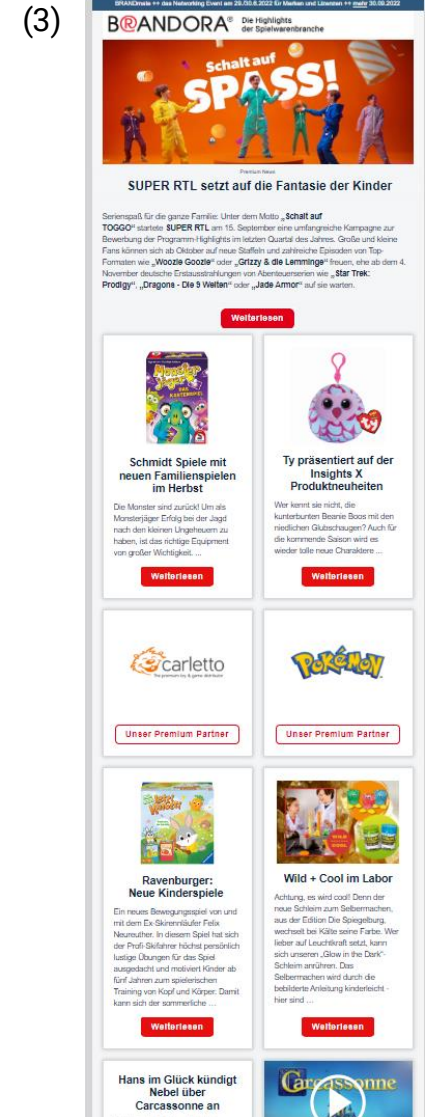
(3)

BRANDmate ++ das Networking Event am 29./30.6.2022 für Marken und Lizenzen ++ mehr 30.09.2022

BRANDORA® Die Highlights der Spielwarenbranche

Schalt auf SPASS!

Premium News

SUPER RTL setzt auf die Fantasie der Kinder

Serienspaß für die ganze Familie: Unter dem Motto „Schalt auf TOGGO" startete SUPER RTL am 15. September eine umfangreiche Kampagne zur Bewerbung der Programm-Highlights im letzten Quartal des Jahres. Große und kleine Fans können sich ab Oktober auf neue Staffeln und zahlreiche Episoden von Top-Formaten wie „Woozle Goozle" oder „Grizzy & die Lemminge" freuen, ehe ab dem 4. November deutsche Erstausstrahlungen von Abenteuerserien wie „Star Trek: Prodigy", „Dragons - Die 9 Welten" oder „Jade Armor" auf sie warten.

Weiterlesen

Schmidt Spiele mit neuen Familienspielen im Herbst

Die Monster sind zurück! Um als Monsterjäger Erfolg bei der Jagd nach den kleinen Ungeheuern zu haben, ist das richtige Equipment von großer Wichtigkeit. ...

Weiterlesen

Ty präsentiert auf der Insights X Produktneuheiten

Wer kennt sie nicht, die kunterbunten Beanie Boos mit den niedlichen Glubschaugen? Auch für die kommende Saison wird es wieder tolle neue Charaktere ...

Weiterlesen

carletto
The premium toy & game distributor

Unser Premium Partner

POKÉMON

Unser Premium Partner

Ravenburger: Neue Kinderspiele

Ein neues Bewegungsspiel von und mit dem Ex-Skirennläufer Felix Neureuther. In diesem Spiel hat sich der Profi-Skifahrer höchst persönlich lustige Übungen für das Spiel ausgedacht und motiviert Kinder ab fünf Jahren zum spielerischen Training von Kopf und Körper. Damit kann sich der sommerliche ...

Weiterlesen

Wild + Cool im Labor

Achtung, es wird cool! Denn der neue Schleim zum Selbermachen, aus der Edition Die Spiegelburg, wechselt bei Kälte seine Farbe. Wer lieber auf Leuchtkraft setzt, kann sich unseren „Glow in the Dark"-Schleim anrühren. Das Selbermachen wird durch die bebilderte Anleitung kinderleicht - hier sind ...

Weiterlesen

Hans im Glück kündigt Nebel über Carcassonne an

Carcassonne